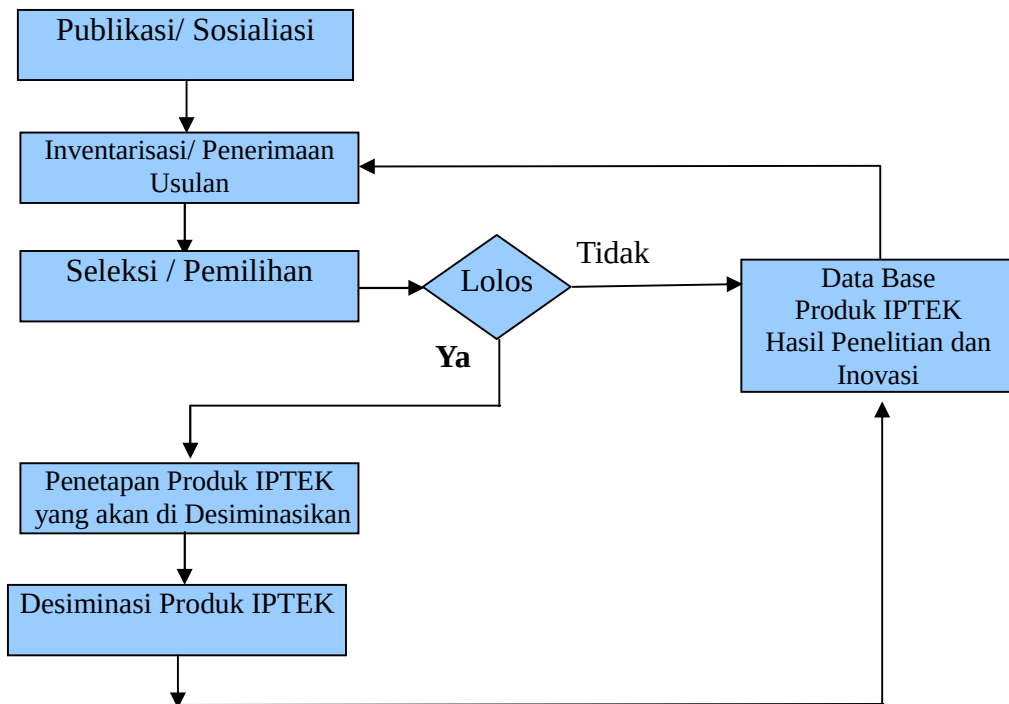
Publikasi/ Sosialiasi

Inventarisasi/ Penerimaan Usulan

Seleksi / Pemilihan

Lolos

Tidak

Data Base
Produk IPTEK
Hasil Penelitian dan Inovasi

Ya

Penetapan Produk IPTEK yang akan di Desiminasikan

Desiminasi Produk IPTEK